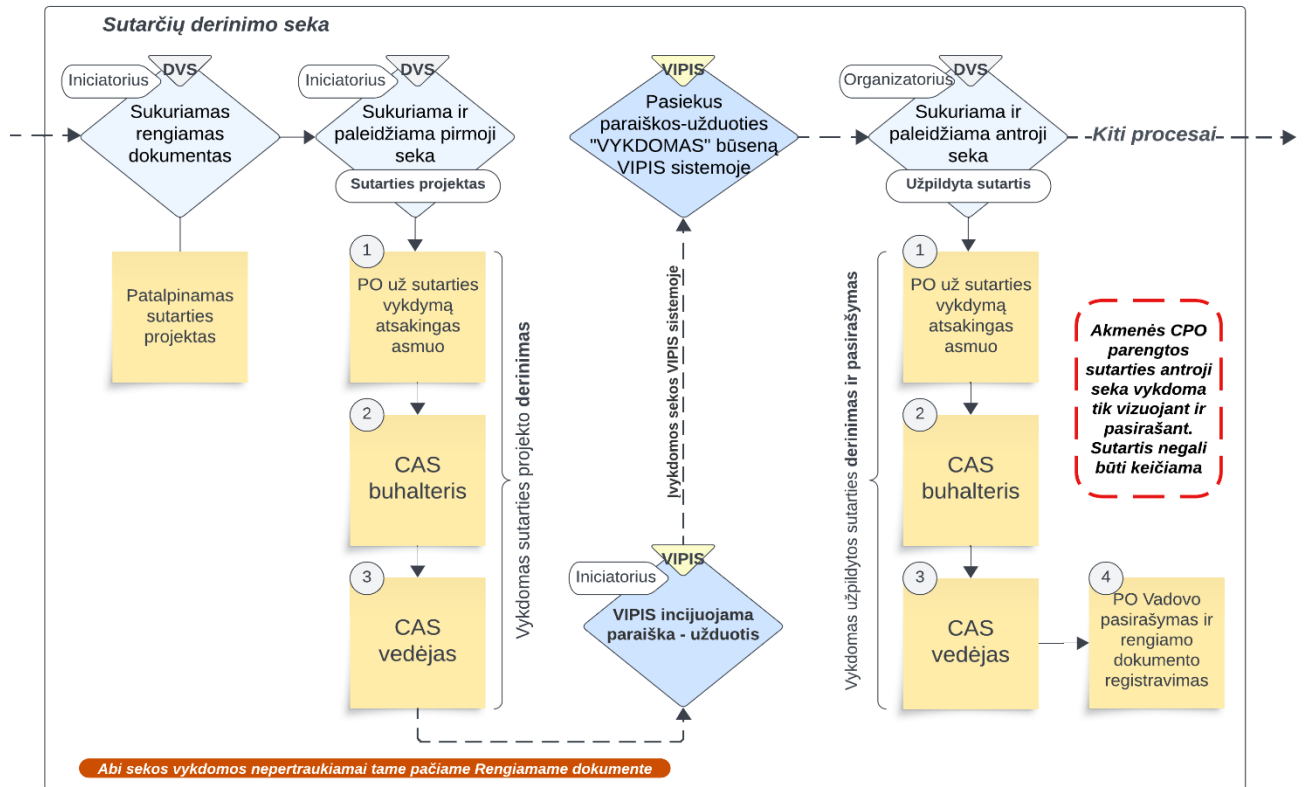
Sutarčių derinimo seka

Iniciatorius
DVS
Sukuriamas rengiamas dokumentas

Patalpinamas sutarties projektas

Iniciatorius
DVS
Sukuriama ir paleidžiama pirmoji seka
Sutarties projektas

1
PO už sutarties vykdymą atsakingas asmuo

2
CAS buhalteris

3
CAS vedėjas

Vykdomas sutarties projekto derinimas

VIPIS
Pasiekus paraiškos-užduoties "VYKDOMAS" būseną VIPIS sistemoje

Įvykdomos sekos VIPIS sistemoje

VIPIS
Iniciatorius
VIPIS incijuojama paraiška - užduotis

Organizatorius
DVS
Sukuriama ir paleidžiama antroji seka
Užpildyta sutartis

Kiti procesai

Vykdomas užpildytos sutarties derinimas ir pasirašymas

1
PO už sutarties vykdymą atsakingas asmuo

2
CAS buhalteris

3
CAS vedėjas

4
PO Vadovo pasirašymas ir rengiamo dokumento registravimas

Akmenės CPO parengtos sutarties antroji seka vykdoma tik vizuojant ir pasirašant. Sutartis negali būti keičiama

Abi sekos vykdomos nepertraukiamai tame pačiame Rengiamame dokumente